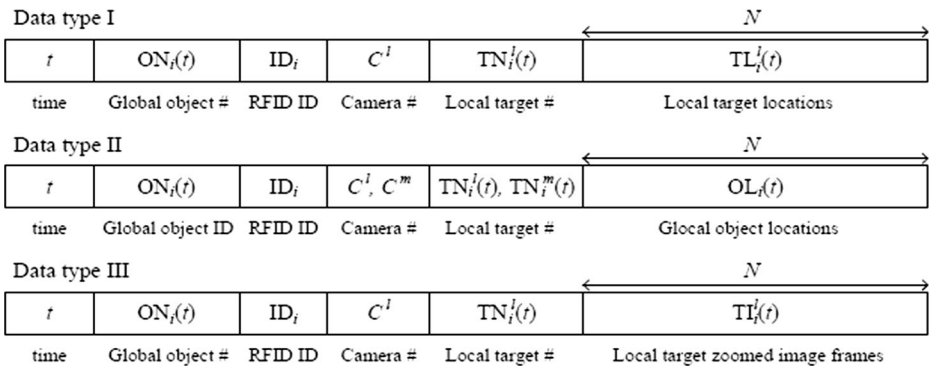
Data type I

$N$

| $t$ | $ON_i(t)$ | $ID_i$ | $C^l$ | $TN_i^l(t)$ | $TL_i^l(t)$ |
|---|---|---|---|---|---|
| time | Global object # | RFID ID | Camera # | Local target # | Local target locations |

Data type II

$N$

| $t$ | $ON_i(t)$ | $ID_i$ | $C^l$, $C^m$ | $TN_i^l(t)$, $TN_i^m(t)$ | $OL_i(t)$ |
|---|---|---|---|---|---|
| time | Global object ID | RFID ID | Camera # | Local target # | Glocal object locations |

Data type III

$N$

| $t$ | $ON_i(t)$ | $ID_i$ | $C^l$ | $TN_i^l(t)$ | $TI_i^l(t)$ |
|---|---|---|---|---|---|
| time | Global object # | RFID ID | Camera # | Local target # | Local target zoomed image frames |